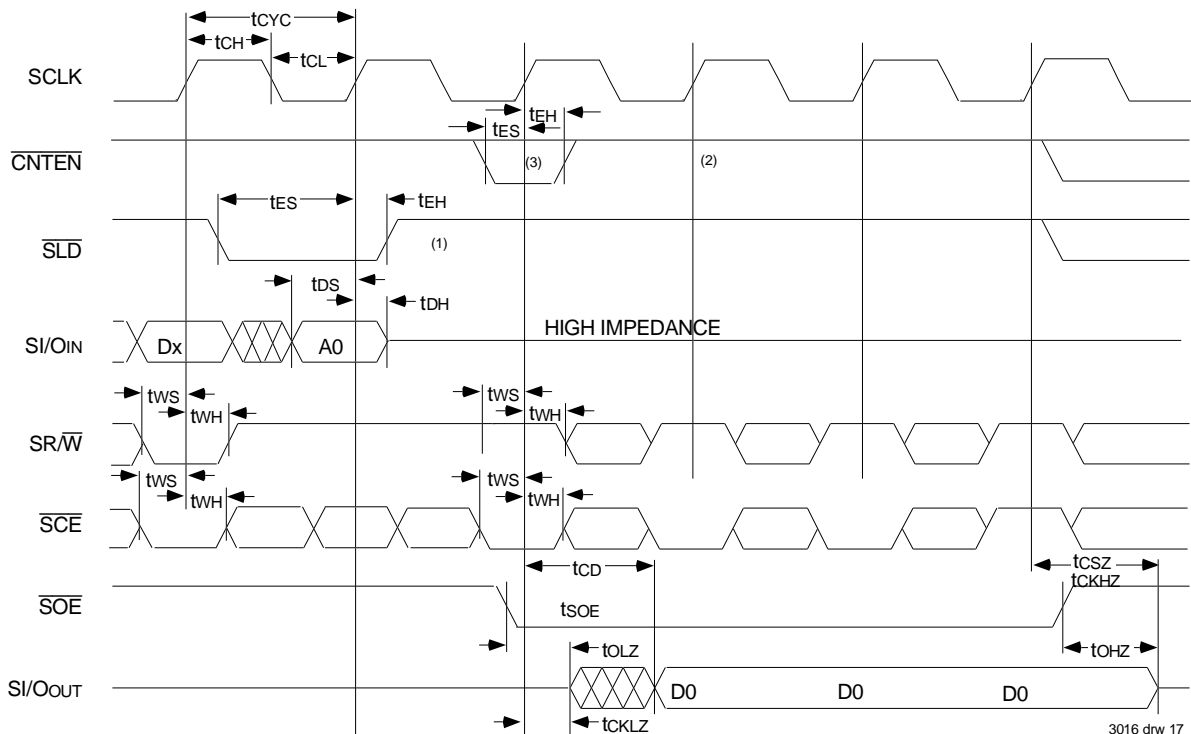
$t_{CYC}$
$t_{CH}$
$t_{CL}$
SCLK
$t_{EH}$
$t_{ES}$
$\overline{CNTEN}$
(3)
(2)
$t_{ES}$
$t_{EH}$
$\overline{SLD}$
(1)
$t_{DS}$
$t_{DH}$
SI/$O_{IN}$
Dx
A0
HIGH IMPEDANCE
$t_{WS}$
$t_{WH}$
$t_{WS}$
$t_{WH}$
SR/$\overline{W}$
$t_{WS}$
$t_{WH}$
$t_{WS}$
$t_{WH}$
$\overline{SCE}$
$t_{CD}$
$t_{CSZ}$
$t_{CKHZ}$
$\overline{SOE}$
$t_{SOE}$
$t_{OLZ}$
$t_{OHZ}$
SI/$O_{OUT}$
D0
D0
D0
$t_{CKLZ}$
3016 drw 17